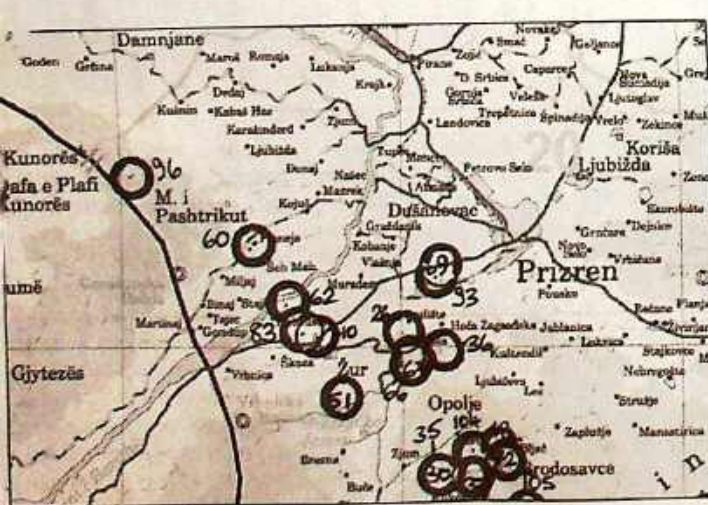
Damnjane
Goden
Gëtna
Marrë
Romaja
Lukanje
Novake
Smać
Zojić
Gelance
Dedaj
Krajk
Pirane
D. Srbica
Caparce
Nova Šmanaja
Kuisnin
Kabaš Has
Gornja Srbica
Velež
Ljutoglav
Zekinde
Karakondof
Zjum
Landovica
Trepetnica
Špinadija
Vrelo
Ljubižda
Tupec
Koriša
Kunorës
Damaj
Našec
Muncec
Petrovo Selo
Ljubižda
Qafa e Plafi
96
Kunorës
M. i
Pashtrikut
Mazrek
Atmađa
Keuši
Dušanovac
Kojuš
Gradište
Eurobukte
60
Kobanje
Gvozdar
Dejnane
Šeh Mah.
Vlašnja
69
Novo Selo
Vrbiljane
umë
Miljaj
Prizren
62
Mandeshë
93
Pousko
Manatoj
Binaj
Bunje
Tupac
Gondija
Hoča Zagradska
Jablanica
83
40
Lokvica
Gjytezës
Šanoa
Vrbnica
Kuliendol
Nebregošta
Žur
Ljubižda
51
36
Lez
Opolje
Struža
35
Zaplužje
Manastirica
Zjum
Bresna
Buče
30
Brodosavce
105